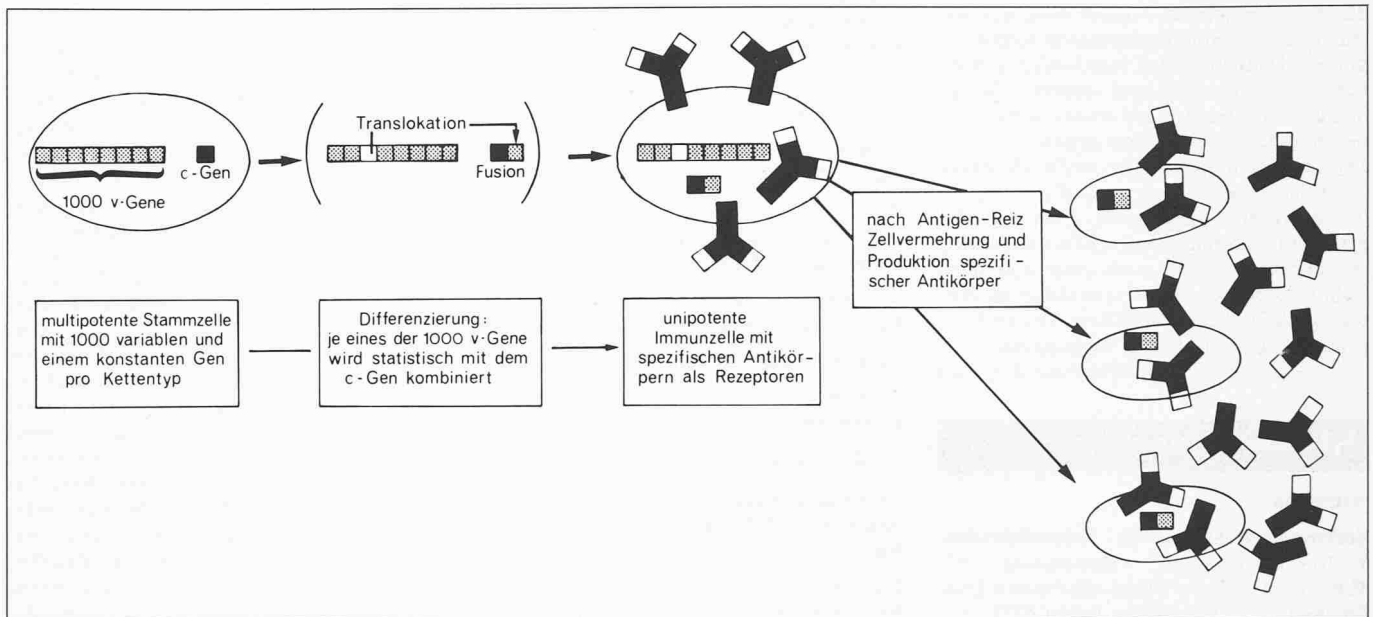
c-Gen

1000 v-Gene

Translokation

Fusion

nach Antigen-Reiz Zellvermehrung und Produktion spezifischer Antikörper

multipotente Stammzelle mit 1000 variablen und einem konstanten Gen pro Kettentyp

Differenzierung: je eines der 1000 v-Gene wird statistisch mit dem c-Gen kombiniert

unipotente Immunzelle mit spezifischen Antikörpern als Rezeptoren